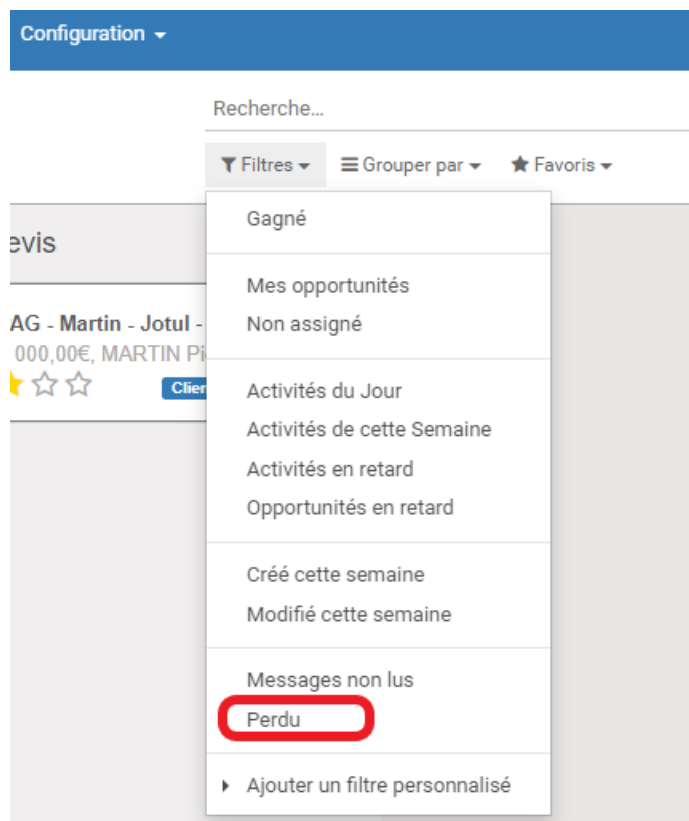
Configuration

Recherche...

Filtres Grouper par Favoris

evis

AG - Martin - Jotul -
000,00€, MARTIN Pi
Clien

Gagné

Mes opportunités
Non assigné

Activités du Jour
Activités de cette Semaine
Activités en retard
Opportunités en retard

Créé cette semaine
Modifié cette semaine

Messages non lus
Perdu

Ajouter un filtre personnalisé